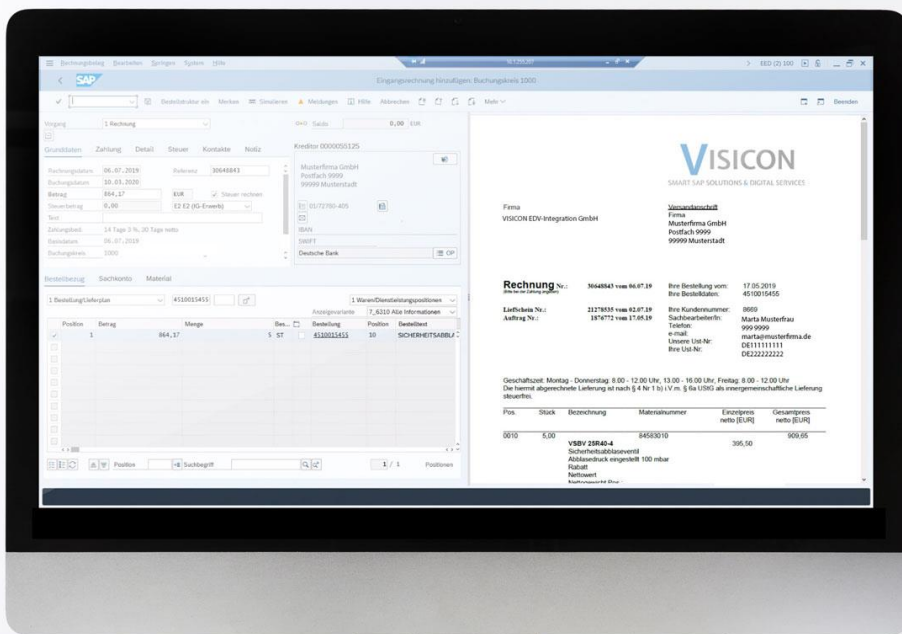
Buchungsbeleg Bearbeiten Springen System Hilfe

EED (2) 100

SAP

Eingangsrechnung hinzufügen: Buchungskreis 1000

Bestellstruktur ein Merken Simulieren Meldungen Hilfe Abbrechen Mehr

Beenden

Vorgang 1 Rechnung

Saldo 0,00 EUR

Grunddaten Zahlung Detail Steuer Kontakte Notiz

Kreditor 0000055125

Rechnungsdatum 06.07.2019 Referenz 30648843

Buchungsdatum 10.03.2020

Betrag 864,17 EUR Steuer rechnen

Steuerbetrag 0,00 E2 E2 (IG-Erwerb)

Text

Zahlungsbed. 14 Tage 3 %, 30 Tage netto

Basisdatum 06.07.2019

Buchungskreis 1000

Musterfirma GmbH
Postfach 9999
99999 Musterstadt

01/72780-405

IBAN

SWIFT

Deutsche Bank

OP

Bestellbezug Sachkonto Material

1 Bestellung/Lieferplan 4510015455

1 Waren/Dienstleistungspositionen

Anzeigevariante 7_6310 Alle Informationen

| Position | Betrag | Menge | Bes... | | Bestellung | Position | Bestelltext |
|---|---|---|---|---|---|---|---|
| 1 | 864,17 | 5 | ST | | 4510015455 | 10 | SICHERHEITSABBLA |

Position Suchbegriff 1 / 1 Positionen

VISICON
SMART SAP SOLUTIONS & DIGITAL SERVICES

Firma
VISICON EDV-Integration GmbH

Versandanschrift
Firma
Musterfirma GmbH
Postfach 9999
99999 Musterstadt

Rechnung Nr.: 30648843 vom 06.07.19
Ihre Bestellung vom: 17.05.2019
Ihre Bestelldaten: 4510015455

Lieferschein Nr.: 21278535 vom 02.07.19
Auftrag Nr.: 1876772 vom 17.05.19
Ihre Kundennummer: 8669
Sachbearbeiter/in: Marta Musterfrau
Telefon: 999 9999
e-mail: marta@musterfirma.de
Unsere Ust-Nr: DE111111111
Ihre Ust-Nr: DE222222222

Geschäftszeit: Montag - Donnerstag: 8.00 - 12.00 Uhr, 13.00 - 16.00 Uhr, Freitag: 8.00 - 12.00 Uhr
Die hiermit abgerechnete Lieferung ist nach § 4 Nr 1 b) i.V.m. § 6a UStG als innergemeinschaftliche Lieferung steuerfrei.

| Pos. | Stück | Bezeichnung | Materialnummer | Einzelpreis netto [EUR] | Gesamtpreis netto [EUR] |
|---|---|---|---|---|---|
| 0010 | 5,00 | VSBV 25R40-4 Sicherheitsabblaseventil Abblasedruck eingestellt 100 mbar Rabatt Nettowert | 84583010 | 395,50 | 909,65 |